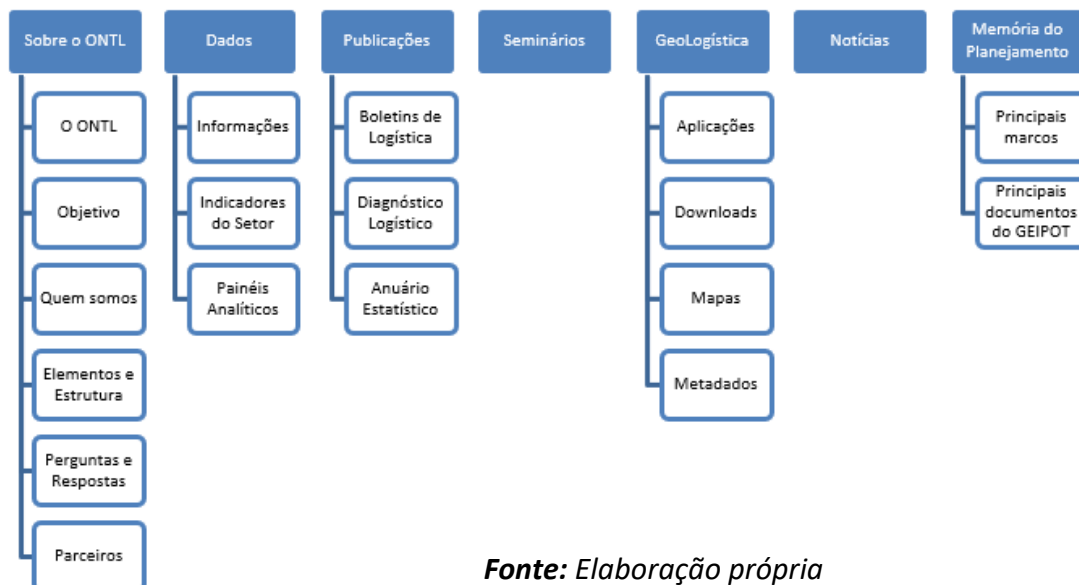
Sobre o ONTL
O ONTL
Objetivo
Quem somos
Elementos e Estrutura
Perguntas e Respostas
Parceiros

Dados
Informações
Indicadores do Setor
Painéis Analíticos

Publicações
Boletins de Logística
Diagnóstico Logístico
Anuário Estatístico

Seminários

GeoLogística
Aplicações
Downloads
Mapas
Metadados

Notícias

Memória do Planejamento
Principais marcos
Principais documentos do GEIPOT

*Fonte:* Elaboração própria